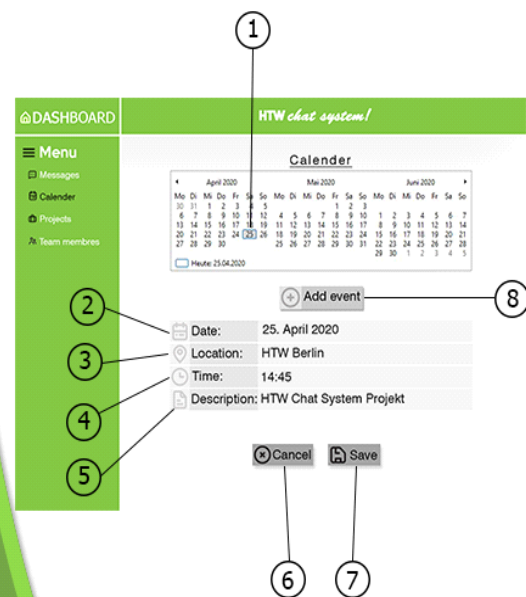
1

DASHBOARD

HTW chat system!

Menu

Messages

Calender

Projects

Team membres

Calender

April 2020

| Mo | Di | Mi | Do | Fr | Sa | So |
|---|---|---|---|---|---|---|
| 30 | 31 | 1 | 2 | 3 | 4 | 5 |
| 6 | 7 | 8 | 9 | 10 | 11 | 12 |
| 13 | 14 | 15 | 16 | 17 | 18 | 19 |
| 20 | 21 | 22 | 23 | 24 | 25 | 26 |
| 27 | 28 | 29 | 30 | | | |

Mai 2020

| Mo | Di | Mi | Do | Fr | Sa | So |
|---|---|---|---|---|---|---|
| | | | | 1 | 2 | 3 |
| 4 | 5 | 6 | 7 | 8 | 9 | 10 |
| 11 | 12 | 13 | 14 | 15 | 16 | 17 |
| 18 | 19 | 20 | 21 | 22 | 23 | 24 |
| 25 | 26 | 27 | 28 | 29 | 30 | 31 |

Juni 2020

| Mo | Di | Mi | Do | Fr | Sa | So |
|---|---|---|---|---|---|---|
| 1 | 2 | 3 | 4 | 5 | 6 | 7 |
| 8 | 9 | 10 | 11 | 12 | 13 | 14 |
| 15 | 16 | 17 | 18 | 19 | 20 | 21 |
| 22 | 23 | 24 | 25 | 26 | 27 | 28 |
| 29 | 30 | 1 | 2 | 3 | 4 | 5 |

Heute: 25.04.2020

Add event

8

2

Date: 25. April 2020

3

Location: HTW Berlin

4

Time: 14:45

5

Description: HTW Chat System Projekt

Cancel

Save

6

7